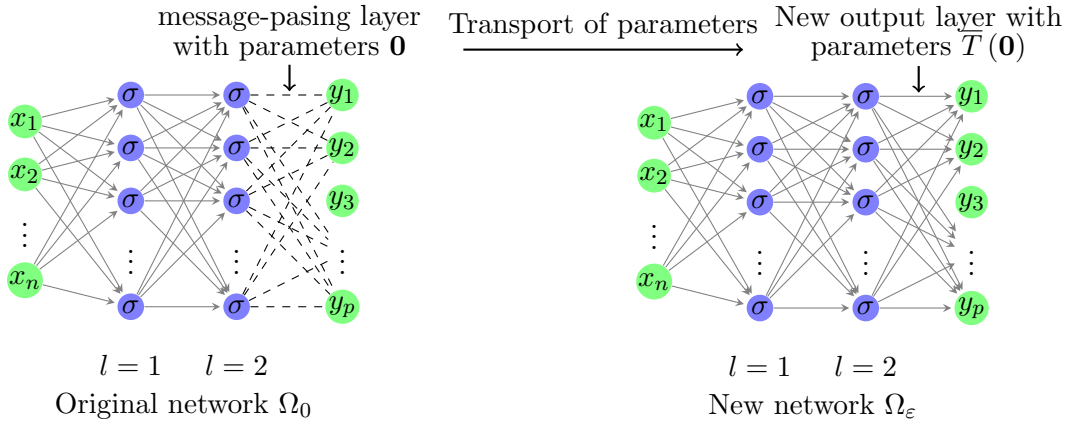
message-pasing layer with parameters $\mathbf{0}$

Transport of parameters

New output layer with parameters $\overline{T}(\mathbf{0})$

$x_1$ $x_2$ $\vdots$ $x_n$ $\sigma$ $\sigma$ $\sigma$ $\vdots$ $\sigma$ $\sigma$ $\sigma$ $\sigma$ $\vdots$ $\sigma$ $y_1$ $y_2$ $y_3$ $\vdots$ $y_p$

$l=1$ $l=2$

Original network $\Omega_0$

$x_1$ $x_2$ $\vdots$ $x_n$ $\sigma$ $\sigma$ $\sigma$ $\vdots$ $\sigma$ $\sigma$ $\sigma$ $\sigma$ $\vdots$ $\sigma$ $y_1$ $y_2$ $y_3$ $\vdots$ $y_p$

$l=1$ $l=2$

New network $\Omega_\varepsilon$